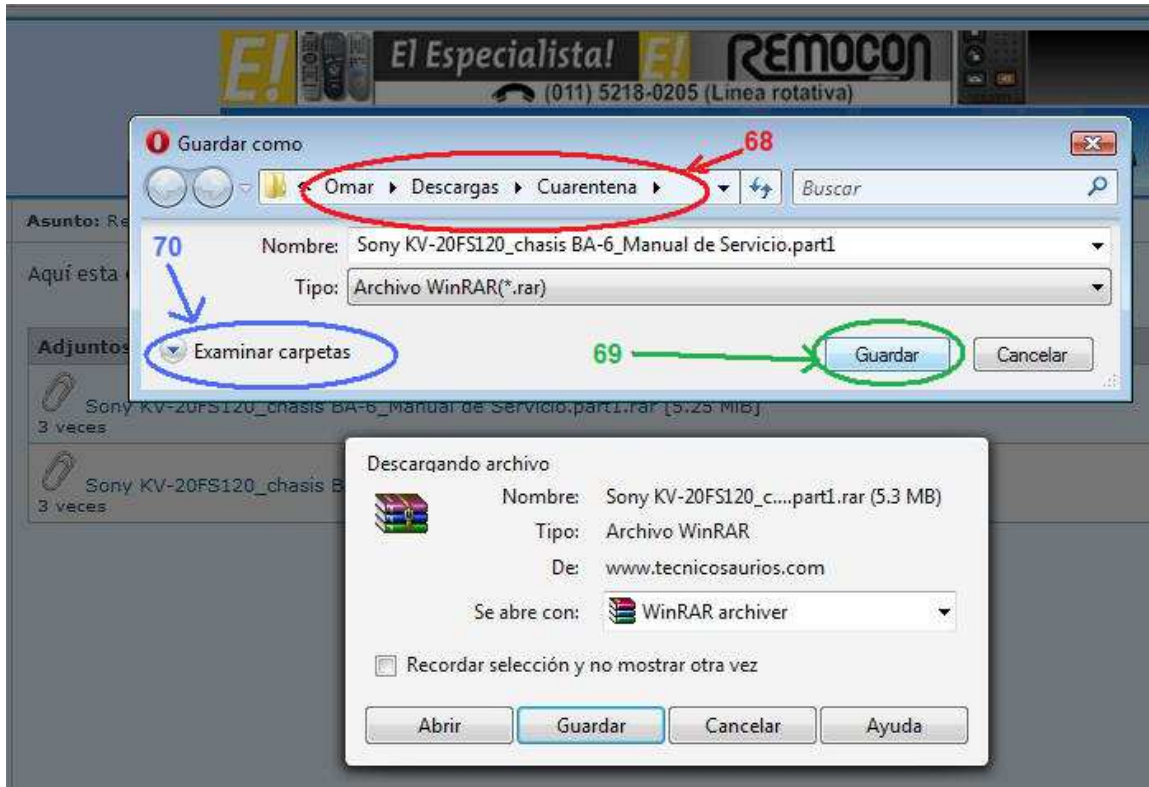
E! El Especialista! E! REMOCON
(011) 5218-0205 (Linea rotativa)

Guardar como
68
« Omar ▸ Descargas ▸ Cuarentena ▸
Buscar
Asunto: Re
70
Nombre: Sony KV-20FS120_chasis BA-6_Manual de Servicio.part1
Aquí esta
Tipo: Archivo WinRAR(*.rar)
Adjuntos
Examinar carpetas
69
Guardar
Cancelar

Sony KV-20FS120_chasis BA-6_Manual de Servicio.part1.rar [5.25 MiB]
3 veces
Sony KV-20FS120_chasis B
3 veces

Descargando archivo
Nombre: Sony KV-20FS120_c....part1.rar (5.3 MB)
Tipo: Archivo WinRAR
De: www.tecnicosaurios.com
Se abre con: WinRAR archiver
Recordar selección y no mostrar otra vez
Abrir
Guardar
Cancelar
Ayuda